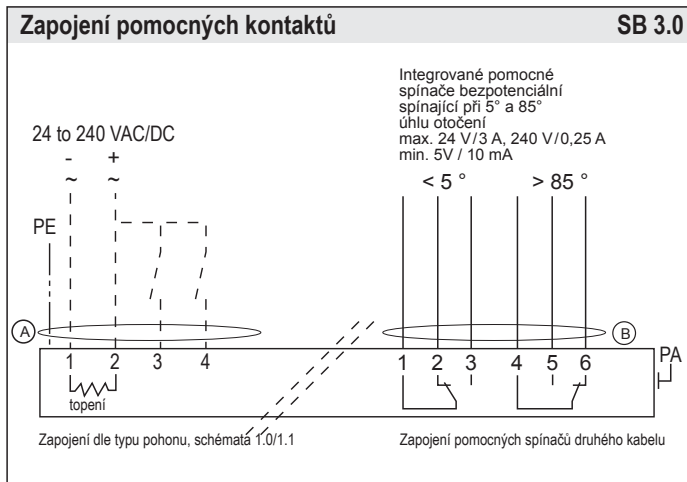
Zapojení pomocných kontaktů SB 3.0

Integrované pomocné spínače bezpotenciální spínající při 5° a 85° úhlu otočení
max. 24 V/3 A, 240 V/0,25 A
min. 5V / 10 mA

24 to 240 VAC/DC
- +
~ ~

PE

< 5 ° > 85 °

A

B

1 2 3 4

1 2 3 4 5 6

PA

topení

Zapojení dle typu pohonu, schémata 1.0/1.1

Zapojení pomocných spínačů druhého kabelu